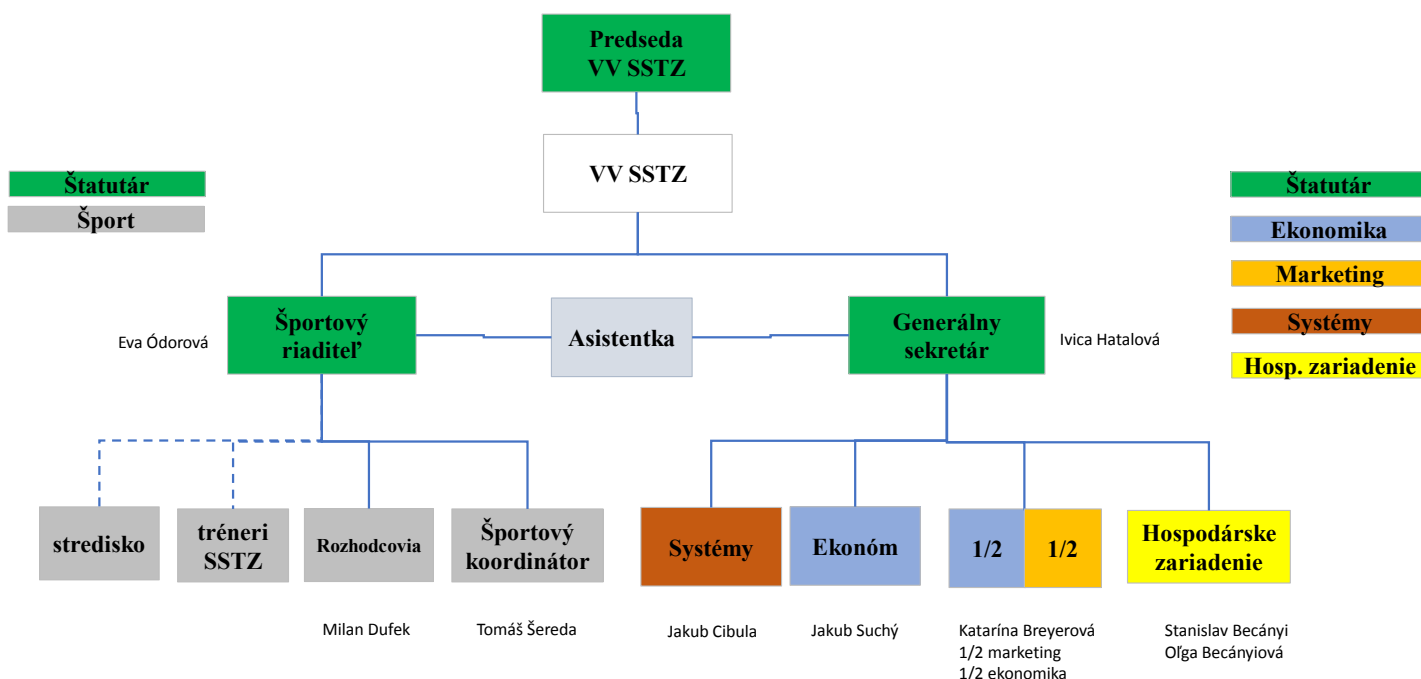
Predseda VV SSTZ

VV SSTZ

Štatutár
Šport

Štatutár
Ekonomika
Marketing
Systémy
Hosp. zariadenie

Eva Ódorová
Športový riaditeľ

Asistentka

Generálny sekretár
Ivica Hatalová

stredisko

tréneri SSTZ

Rozhodcovia
Milan Dufek

Športový koordinátor
Tomáš Šereda

Systémy
Jakub Cibula

Ekonóm
Jakub Suchý

1/2
1/2
Katarína Breyerová
1/2 marketing
1/2 ekonomika

Hospodárske zariadenie
Stanislav Becányi
Oľga Becányiová